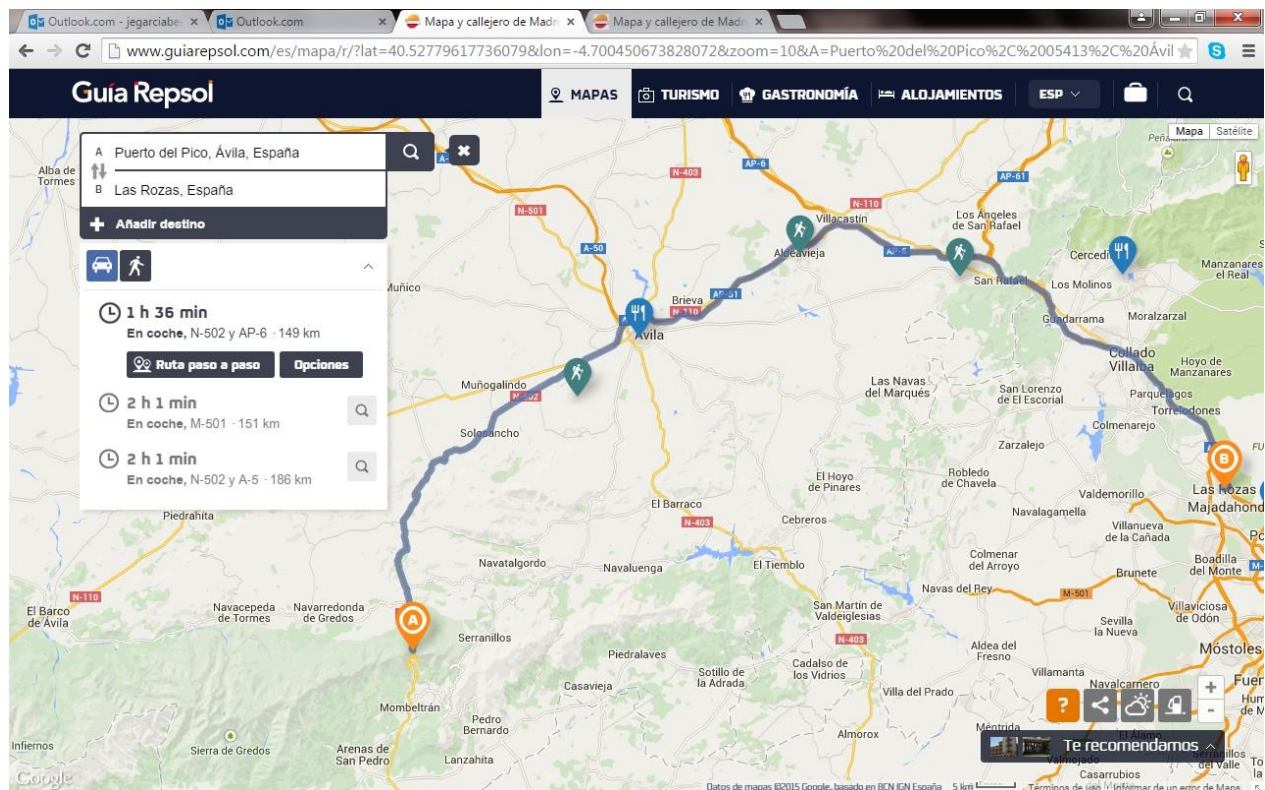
Outlook.com - jegarciabe ×
Outlook.com ×
Mapa y callejero de Madr ×
Mapa y callejero de Madr ×

www.guiarepsol.com/es/mapa/r/?lat=40.52779617736079&lon=-4.700450673828072&zoom=10&A=Puerto%20del%20Pico%2C%2005413%2C%20Ávil

Guía Repsol
MAPAS
TURISMO
GASTRONOMÍA
ALOJAMIENTOS
ESP

A Puerto del Pico, Ávila, España
B Las Rozas, España
Añadir destino

1 h 36 min
En coche, N-502 y AP-6 · 149 km
Ruta paso a paso
Opciones

2 h 1 min
En coche, M-501 · 151 km

2 h 1 min
En coche, N-502 y A-5 · 186 km

Mapa
Satélite

Alba de Tormes
N-501
A-50
N-403
AP-6
N-110
AP-61
Villacastín
Los Ángeles de San Rafael
Aldeavieja
Cercedilla
Manzanares el Real
San Rafael
Los Molinos
Muñico
Brieva
AP-51
N-110
Ávila
Guadarrama
Moralzarzal
Collado Villalba
Hoyo de Manzanares
Muñogalindo
N-502
Las Navas del Marqués
San Lorenzo de El Escorial
Parquelagos
Torrelodones
Solosancho
Colmenarejo
Zarzalejo
Robledo de Chavela
El Hoyo de Pinares
Valdemorillo
Las Rozas
Majadahonda
Piedrahita
El Barraco
N-403
Cebreros
Navalagamella
Villanueva de la Cañada
Navatalgordo
Navaluenga
El Tiemblo
Colmenar del Arroyo
Boadilla del Monte
N-110
Navas del Rey
Brunete
M-501
El Barco de Ávila
Navacepeda de Tormes
Navarredonda de Gredos
San Martín de Valdeiglesias
Sevilla la Nueva
Villaviciosa de Odón
Serranillos
N-403
Aldea del Fresno
Móstoles
Piedralaves
Sotillo de la Adrada
Cadalso de los Vidrios
Villamanta
Navalcarnero
Casavieja
Villa del Prado
Mombeltrán
Pedro Bernardo
Almorox
Méntrida
Infiernos
Sierra de Gredos
Arenas de San Pedro
Lanzahita
El Álamo
Casarrubios
Te recomendamos
Google
Datos de mapas ©2015 Google, basado en BCN IGN España
5 km
Términos de uso
Informar de un error de Maps